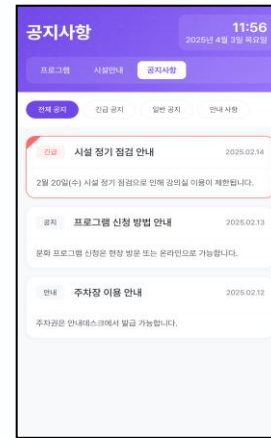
공지사항

11:56
2025년 4월 3일 목요일

프로그램 시설안내 공지사항

전체 공지 긴급 공지 일반 공지 안내 사항

긴급 시설 정기 점검 안내 2025.02.14

2월 20일(수) 시설 정기 점검으로 인해 강의실 이용이 제한됩니다.

공지 프로그램 신청 방법 안내 2025.02.13

문화 프로그램 신청은 현장 방문 또는 온라인으로 가능합니다.

안내 주차장 이용 안내 2025.02.12

주차권은 안내데스크에서 발급 가능합니다.